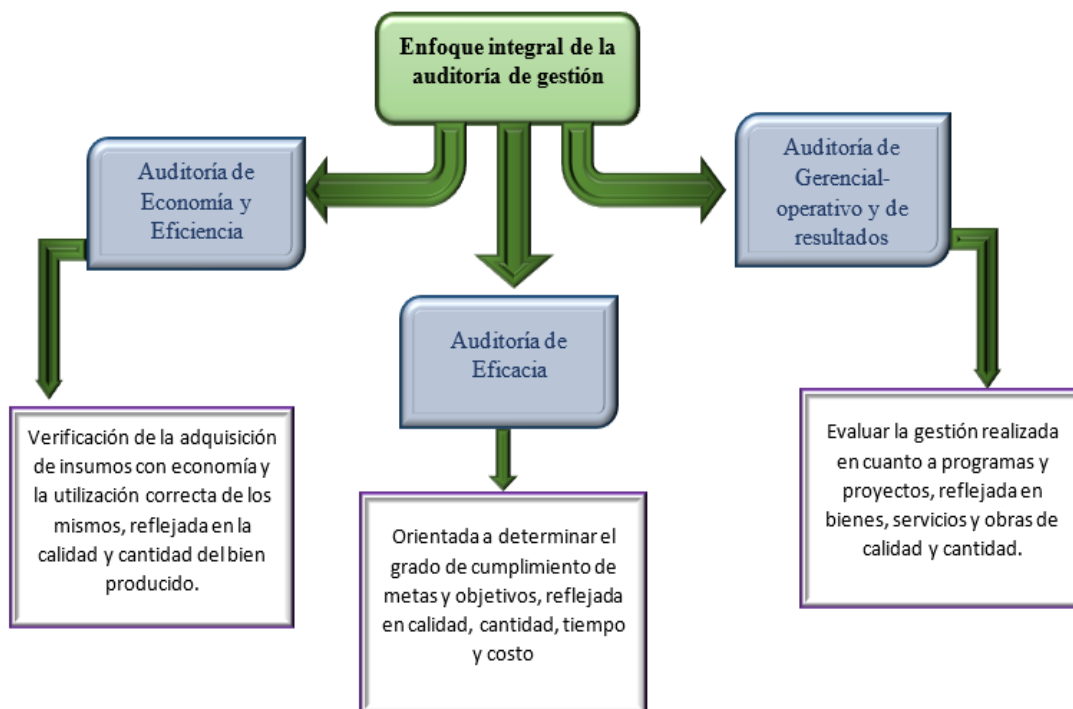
Enfoque integral de la auditoría de gestión

Auditoría de Economía y Eficiencia

Verificación de la adquisición de insumos con economía y la utilización correcta de los mismos, reflejada en la calidad y cantidad del bien producido.

Auditoría de Eficacia

Orientada a determinar el grado de cumplimiento de metas y objetivos, reflejada en calidad, cantidad, tiempo y costo

Auditoría de Gerencial-operativo y de resultados

Evaluar la gestión realizada en cuanto a programas y proyectos, reflejada en bienes, servicios y obras de calidad y cantidad.